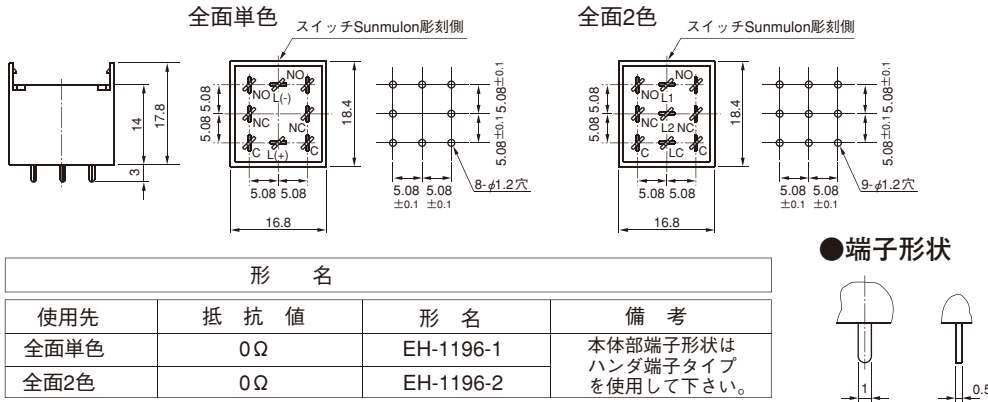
全面単色

スイッチSunmulon彫刻側

NO
NO L(-)
NC
NC
C L(+) C

17.8
14
3
5.08 5.08
18.4
5.08 5.08
16.8
5.08±0.1 5.08±0.1
5.08 5.08
±0.1 ±0.1
8- $\phi$1.2穴

全面2色

スイッチSunmulon彫刻側

NO
NO L1
L2 NC
NC
C LC C

5.08 5.08
18.4
5.08 5.08
16.8
5.08±0.1 5.08±0.1
5.08 5.08
±0.1 ±0.1
9- $\phi$1.2穴

●端子形状

1
0.5

| 形　名 | | | |
|---|---|---|---|
| 使用先 | 抵　抗　値 | 形　名 | 備　考 |
| 全面単色 | 0Ω | EH-1196-1 | 本体部端子形状はハンダ端子タイプを使用して下さい。 |
| 全面2色 | 0Ω | EH-1196-2 | |